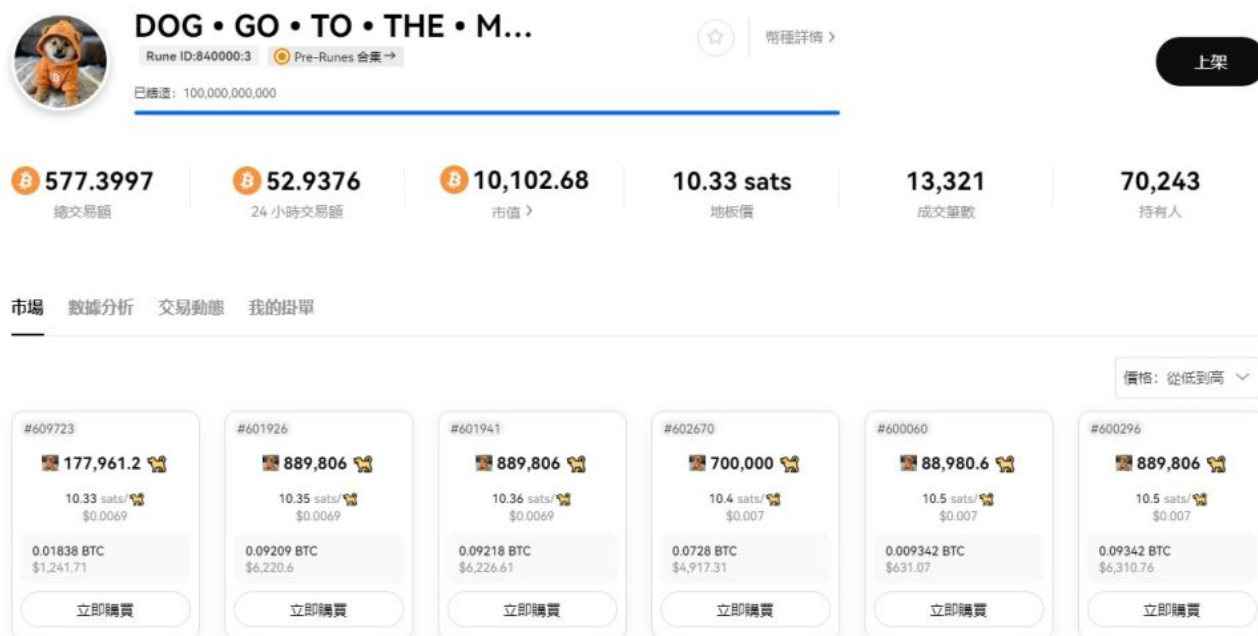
DOG • GO • TO • THE • M...

Rune ID:840000:3 Pre-Runes 合集 →

已鑄造：100,000,000,000

幣種詳情 >

上架

577.3997
總交易額

52.9376
24 小時交易額

10,102.68
市值 >

10.33 sats
地板價

13,321
成交筆數

70,243
持有人

市場 數據分析 交易動態 我的掛單

價格：從低到高

#609723
177,961.2
10.33 sats/
$0.0069
0.01838 BTC
$1,241.71
立即購買

#601926
889,806
10.35 sats/
$0.0069
0.09209 BTC
$6,220.6
立即購買

#601941
889,806
10.36 sats/
$0.0069
0.09218 BTC
$6,226.61
立即購買

#602670
700,000
10.4 sats/
$0.007
0.0728 BTC
$4,917.31
立即購買

#600060
88,980.6
10.5 sats/
$0.007
0.009342 BTC
$631.07
立即購買

#600296
889,806
10.5 sats/
$0.007
0.09342 BTC
$6,310.76
立即購買